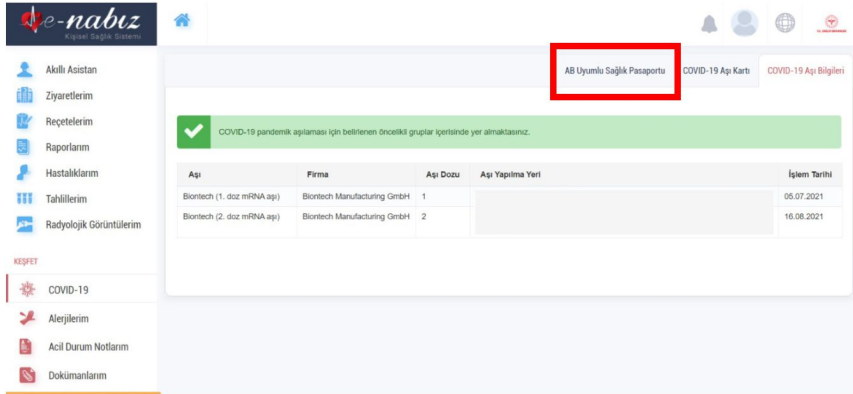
e-nabız
Kişisel Sağlık Sistemi

Akıllı Asistan
Ziyaretlerim
Reçetelerim
Raporlarım
Hastalıklarım
Tahlillerim
Radyolojik Görüntülerim

KEŞFET
COVID-19
Alerjilerim
Acil Durum Notlarım
Dokümanlarım

AB Uyumlu Sağlık Pasaportu | COVID-19 Aşı Kartı | COVID-19 Aşı Bilgileri

COVID-19 pandemik aşılaması için belirlenen öncelikli gruplar içerisinde yer almaktasınız.

| Aşı | Firma | Aşı Dozu | Aşı Yapılma Yeri | İşlem Tarihi |
|---|---|---|---|---|
| Biontech (1. doz mRNA aşı) | Biontech Manufacturing GmbH | 1 | | 05.07.2021 |
| Biontech (2. doz mRNA aşı) | Biontech Manufacturing GmbH | 2 | | 16.08.2021 |